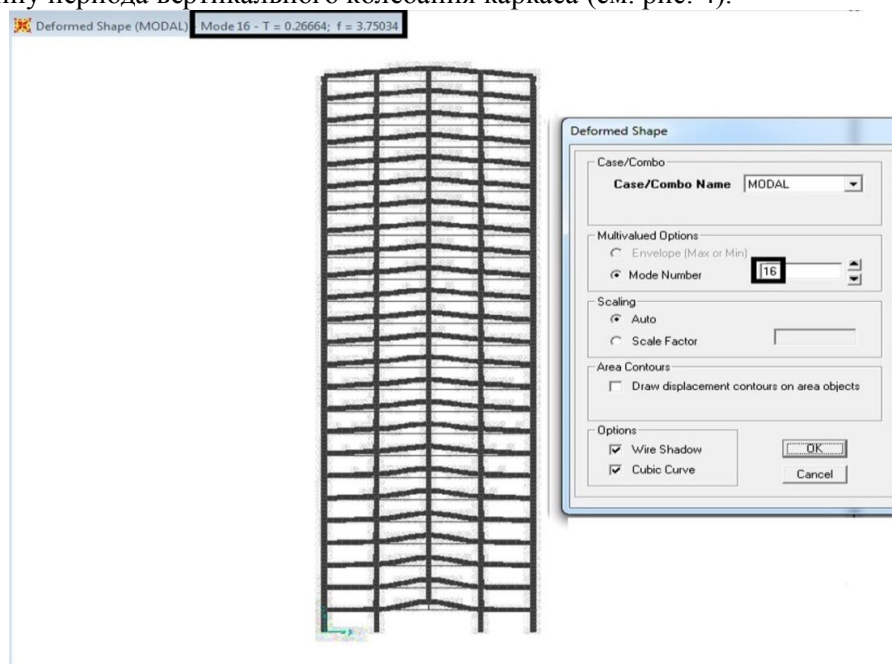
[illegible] периода вертикального колебания каркаса (см. рис. 4).

Deformed Shape (MODAL) Mode 16 - T = 0.26664; f = 3.75034

Deformed Shape

Case/Combo

Case/Combo Name MODAL

Multivalued Options

Envelope (Max or Min)

Mode Number 16

Scaling

Auto

Scale Factor

Area Contours

Draw displacement contours on area objects

Options

Wire Shadow

Cubic Curve

OK

Cancel